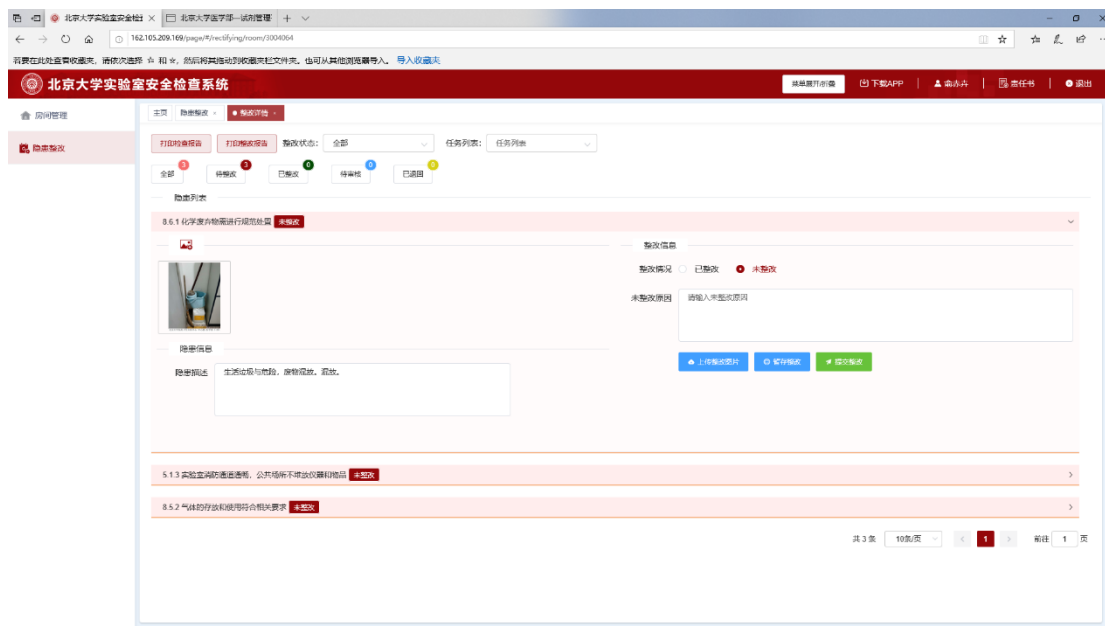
北京大学实验室安全检 × 北京大学医学部—试剂管理 + ∨

162.105.209.169/page/#/rectifying/room/3004064

若要在此处查看收藏夹，请依次选择 ☆ 和 ☆，然后将其拖动到收藏夹栏文件夹。也可从其他浏览器导入。 导入收藏夹

北京大学实验室安全检查系统

菜单展开/折叠 下载APP 秦赤兵 责任书 退出

房间管理

隐患整改

主页 隐患整改 × 整改详情 ×

打印检查报告 打印整改报告 整改状态： 全部 任务列表： 任务列表

全部 3 待整改 3 已整改 0 待审核 0 已退回 0

隐患列表

8.6.1 化学废弃物需进行规范处置 未整改

整改信息

整改情况 已整改 未整改

未整改原因 请输入未整改原因

隐患信息

隐患描述 生活垃圾与危险、废物混放、混放。

上传整改图片 暂存整改 提交整改

5.1.3 实验室消防通道通畅，公共场所不堆放仪器和物品 未整改

8.5.2 气体的存放和使用符合相关要求 未整改

共 3 条 10条/页 1 前往 1 页